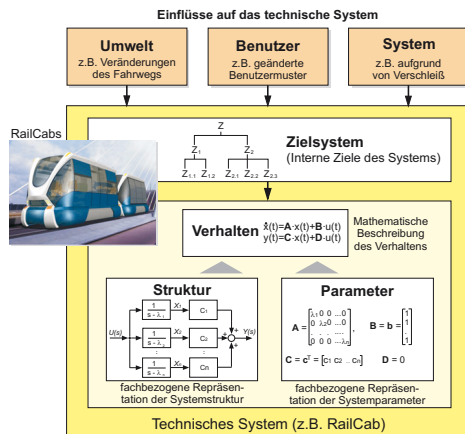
Einflüsse auf das technische System

Umwelt
z.B. Veränderungen des Fahrwegs

Benutzer
z.B. geänderte Benutzermuster

System
z.B. aufgrund von Verschleiß

RailCabs

Z
$Z_1$ $Z_2$
$Z_{1.1}$ $Z_{1.2}$ $Z_{2.1}$ $Z_{2.2}$ $Z_{2.3}$

Zielsystem
(Interne Ziele des Systems)

Verhalten $\dot{x}(t)=\mathbf{A}\cdot x(t)+\mathbf{B}\cdot u(t)$
$y(t)=\mathbf{C}\cdot x(t)+\mathbf{D}\cdot u(t)$

Mathematische Beschreibung des Verhaltens

Struktur

$U(s)$ $\frac{1}{s-\lambda_1}$ $X_1$ $C_1$ $\frac{1}{s-\lambda_2}$ $X_2$ $C_2$ $\frac{1}{s-\lambda_n}$ $X_n$ $C_n$ $Y(s)$

fachbezogene Repräsentation der Systemstruktur

Parameter

$\mathbf{A}=\begin{bmatrix}\lambda_1 & 0 & 0 & \dots & 0\\ 0 & \lambda_2 & 0 & \dots & 0\\ \vdots & & \ddots & & \vdots\\ 0 & 0 & 0 & \dots & \lambda_n\end{bmatrix}$, $\mathbf{B}=\mathbf{b}=\begin{bmatrix}1\\1\\ \vdots\\1\end{bmatrix}$

$\mathbf{C}=\mathbf{c}^T=[c_1\ c_2\ \dots\ c_n]$ $\mathbf{D}=0$

fachbezogene Repräsentation der Systemparameter

Technisches System (z.B. RailCab)